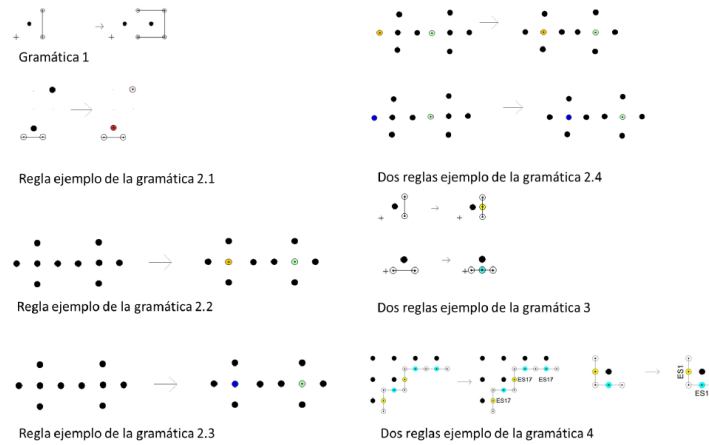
Gramática 1

Regla ejemplo de la gramática 2.1

Regla ejemplo de la gramática 2.2

Regla ejemplo de la gramática 2.3

Dos reglas ejemplo de la gramática 2.4

Dos reglas ejemplo de la gramática 3

ES17 ES17

ES17

ES1

ES1

Dos reglas ejemplo de la gramática 4